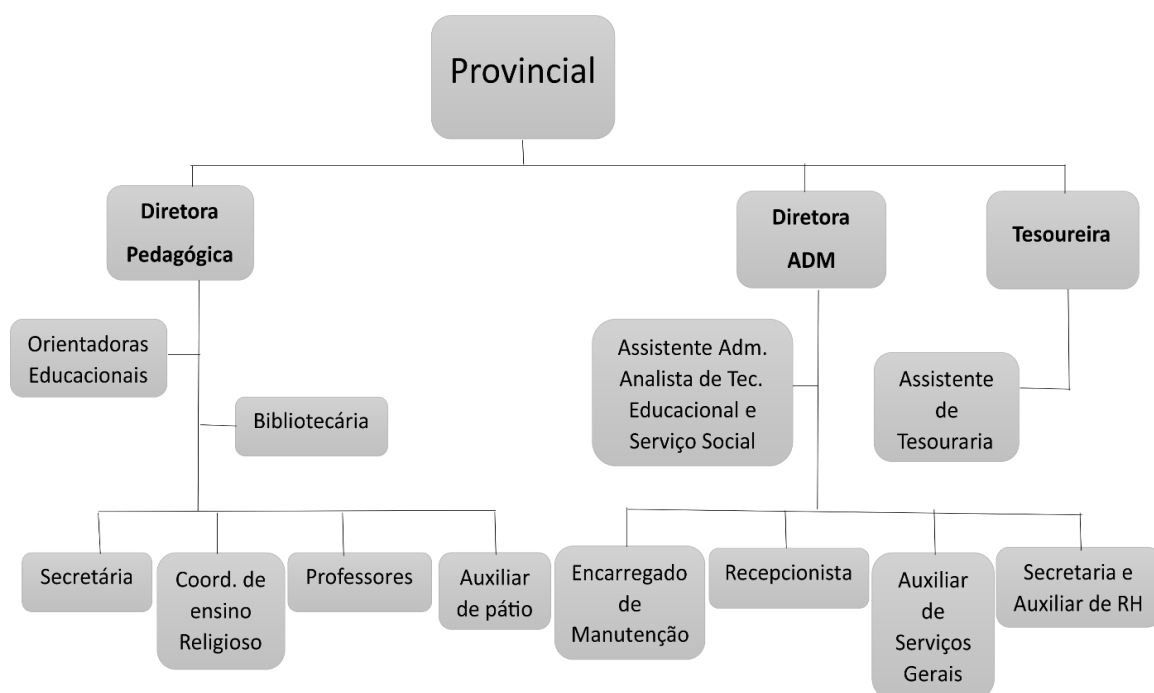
Provincial

Diretora Pedagógica

Diretora ADM

Tesoureira

Orientadoras Educacionais

Bibliotecária

Assistente Adm. Analista de Tec. Educacional e Serviço Social

Assistente de Tesouraria

Secretária

Coord. de ensino Religioso

Professores

Auxiliar de pátio

Encarregado de Manutenção

Recepcionista

Auxiliar de Serviços Gerais

Secretaria e Auxiliar de RH